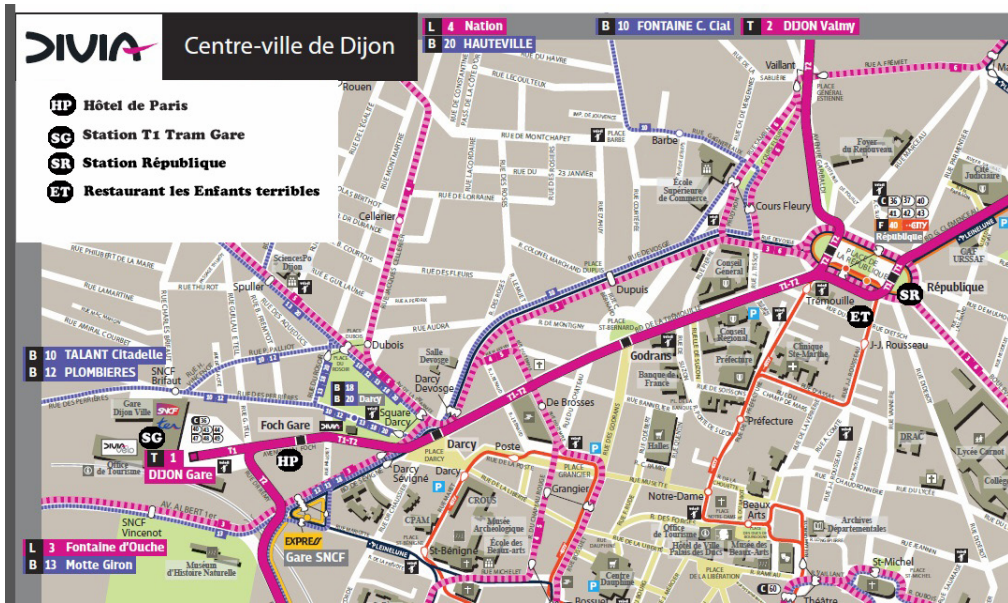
DIVIA Centre-ville de Dijon

HP Hôtel de Paris
SG Station T1 Tram Gare
SR Station République
ET Restaurant les Enfants terribles

L 4 Nation
B 20 HAUTEVILLE
B 10 FONTAINE C. Cial
T 2 DIJON Valmy

B 10 TALANT Citadelle
B 12 PLOMBIERES

L 3 Fontaine d'Ouche
B 13 Motte Giron

T 1 DIJON Gare

Rouen
Vaillant
Barbe
Cellerier
Cours Fleury
Spuller
Sciences Po Dijon
Dubois
Dupuis
République
Trémouille
J.-J. Rousseau
SNCF Brifaut
Gare Dijon Ville
Foch Gare
Darcy
Darcy Devosge
Square Darcy
Godrans
De Brosses
Poste
Préfecture
Darcy Sévigné
Grangier
Notre-Dame
Beaux Arts
SNCF Vincenot
Gare SNCF
St-Bénigne
St-Michel
Bossuet
Théâtre
Place Darcy
Place Grangier
Place de la République
Place St-Bernard
Place Barbe
Conseil Général
Conseil Régional
Préfecture
Clinique Ste-Marthe
Banque de France
Halles
Office de Tourisme
Musée Archéologique
Ecole des Beaux-arts
CROUS
CPAM
Archives Départementales
Lycée Carnot
DRAC
CAF URSSAF
Cité Judiciaire
Foyer du Renouveau
Ecole Supérieure de Commerce
Musée d'Histoire Naturelle
Centre Dauphine
Hôtel de Ville Palais des Ducs
Musée des Beaux-Arts
EXPRESS
LINEBLUE
AV. ALBERT 1er
RUE DE MONTCHAPET
RUE DEVOSGE
RUE DE LA LIBERTÉ
RUE DES GODRANS
RUE DU 23 JANVIER
RUE DE LORRAINE
RUE MARCEAU
RUE AUDRA
RUE DE MIRANDE
RUE DES ROSES
RUE DE LA PRÉFECTURE
RUE CHABOT CHARNY
RUE PHILIBERT DE LA MARE
RUE DE L'ARQUEBUSE
T1 - T2